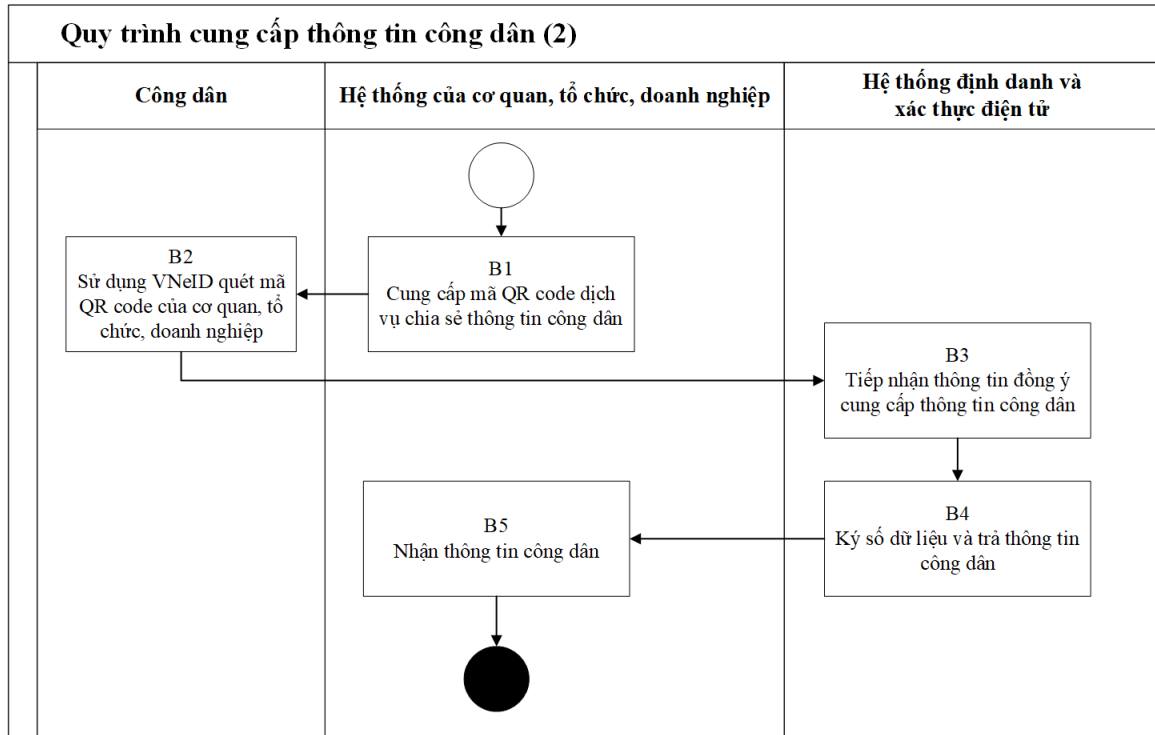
Quy trình cung cấp thông tin công dân (2)

| Công dân | Hệ thống của cơ quan, tổ chức, doanh nghiệp | Hệ thống định danh và xác thực điện tử |
|---|---|---|

B1
Cung cấp mã QR code dịch vụ chia sẻ thông tin công dân

B2
Sử dụng VNeID quét mã QR code của cơ quan, tổ chức, doanh nghiệp

B3
Tiếp nhận thông tin đồng ý cung cấp thông tin công dân

B4
Ký số dữ liệu và trả thông tin công dân

B5
Nhận thông tin công dân